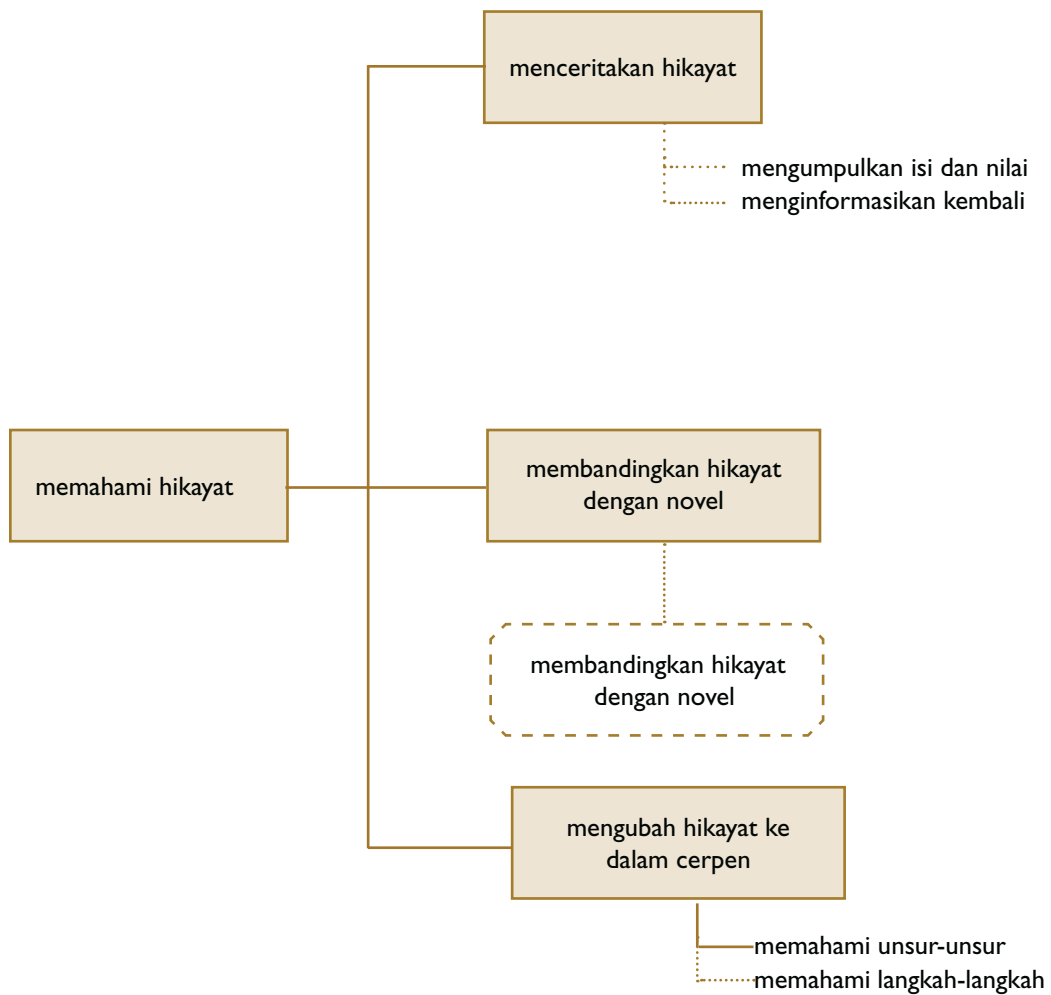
menceritakan hikayat

mengumpulkan isi dan nilai
menginformasikan kembali

memahami hikayat

membandingkan hikayat dengan novel

membandingkan hikayat dengan novel

mengubah hikayat ke dalam cerpen

memahami unsur-unsur
memahami langkah-langkah